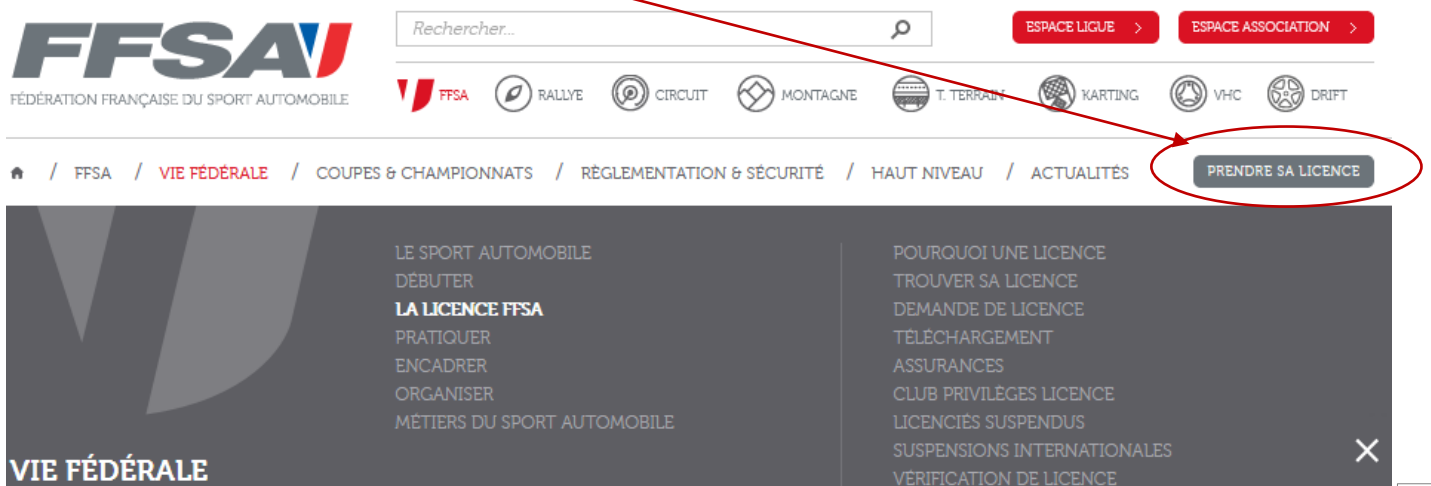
FFSA
FÉDÉRATION FRANÇAISE DU SPORT AUTOMOBILE

Recherche...

ESPACE LIGUE >
ESPACE ASSOCIATION >

FFSA
RALLYE
CIRCUIT
MONTAGNE
T. TERRAIN
KARTING
VHC
DRIFT

/ FFSA / VIE FÉDÉRALE / COUPES & CHAMPIONNATS / RÈGLEMENTATION & SÉCURITÉ / HAUT NIVEAU / ACTUALITÉS

PRENDRE SA LICENCE

LE SPORT AUTOMOBILE
DÉBUTER
LA LICENCE FFSA
PRATIQUER
ENCADRER
ORGANISER
MÉTIERS DU SPORT AUTOMOBILE

POURQUOI UNE LICENCE
TROUVER SA LICENCE
DEMANDE DE LICENCE
TÉLÉCHARGEMENT
ASSURANCES
CLUB PRIVILÈGES LICENCE
LICENCIÉS SUSPENDUS
SUSPENSIONS INTERNATIONALES
VÉRIFICATION DE LICENCE

VIE FÉDÉRALE

×